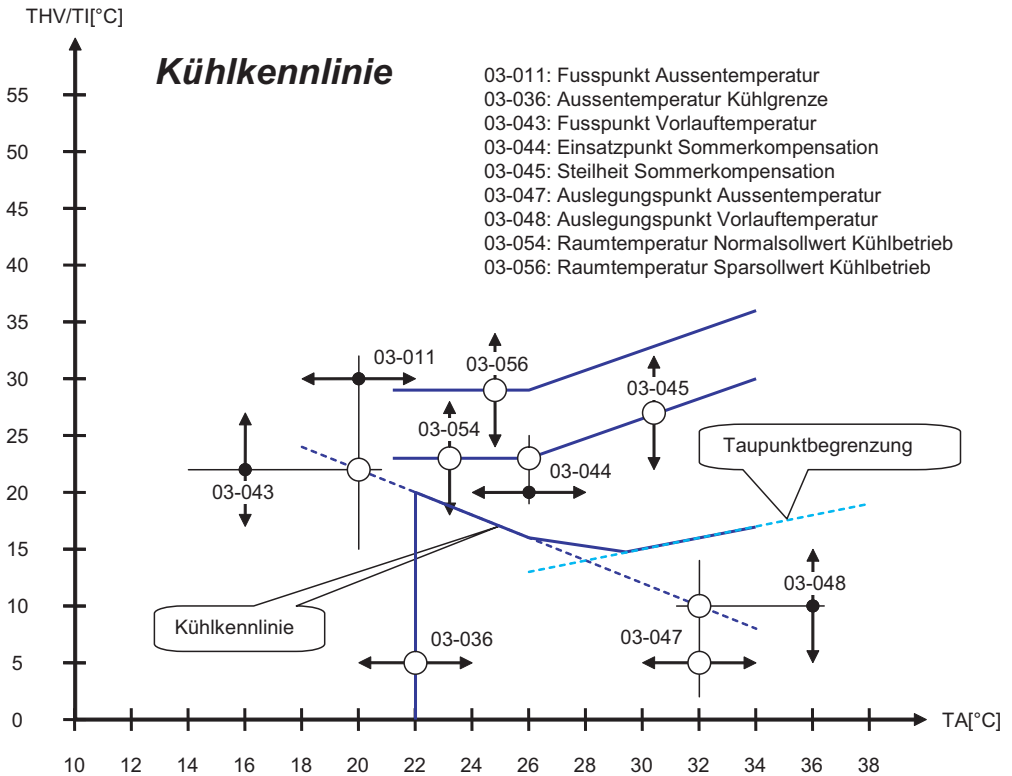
THV/TI[°C]

Kühlkennlinie

03-011: Fusspunkt Aussentemperatur
03-036: Aussentemperatur Kühlgrenze
03-043: Fusspunkt Vorlauftemperatur
03-044: Einsatzpunkt Sommerkompensation
03-045: Steilheit Sommerkompensation
03-047: Auslegungspunkt Aussentemperatur
03-048: Auslegungspunkt Vorlauftemperatur
03-054: Raumtemperatur Normalsollwert Kühlbetrieb
03-056: Raumtemperatur Sparsollwert Kühlbetrieb

55
50
45
40
35
30
25
20
15
10
5
0

03-011
03-056
03-045
03-054
Taupunktbegrenzung
03-043
03-044
03-048
Kühlkennlinie
03-036
03-047

TA[°C]

10 12 14 16 18 20 22 24 26 28 30 32 34 36 38